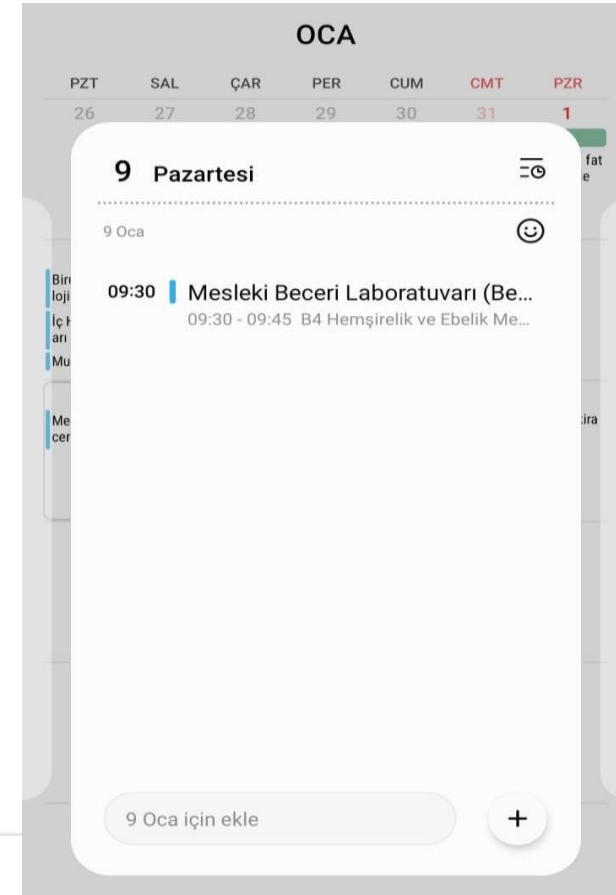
OCA

PZT SAL ÇAR PER CUM CMT PZR
26 27 28 29 30 31 1

9 Pazartesi

9 Oca

09:30 Mesleki Beceri Laboratuvarı (Be...
09:30 - 09:45 B4 Hemşirelik ve Ebelik Me...

Bir
loji
İç H
arı
Mu
Me
cer

fat
e
ira

9 Oca için ekle
+